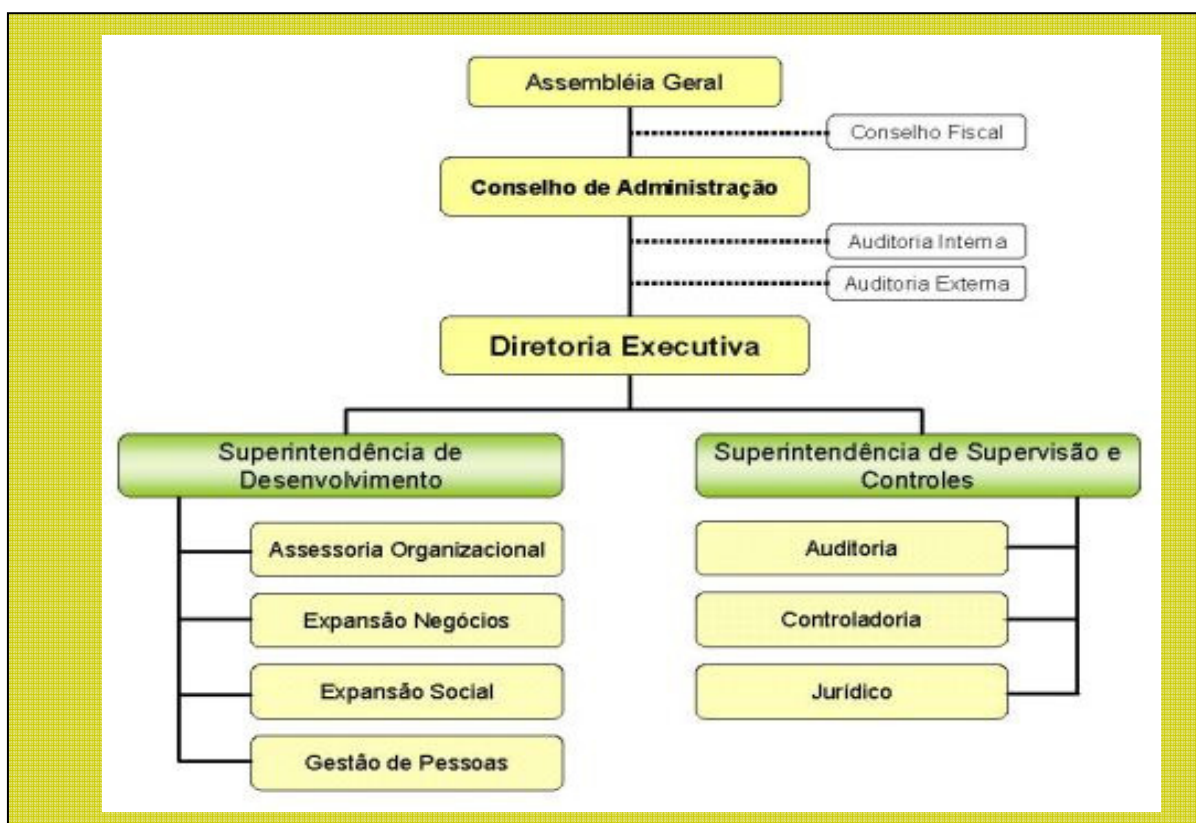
Assembléia Geral

Conselho Fiscal

Conselho de Administração

Auditoria Interna

Auditoria Externa

Diretoria Executiva

Superintendência de Desenvolvimento

Assessoria Organizacional

Expansão Negócios

Expansão Social

Gestão de Pessoas

Superintendência de Supervisão e Controles

Auditoria

Controladoria

Jurídico